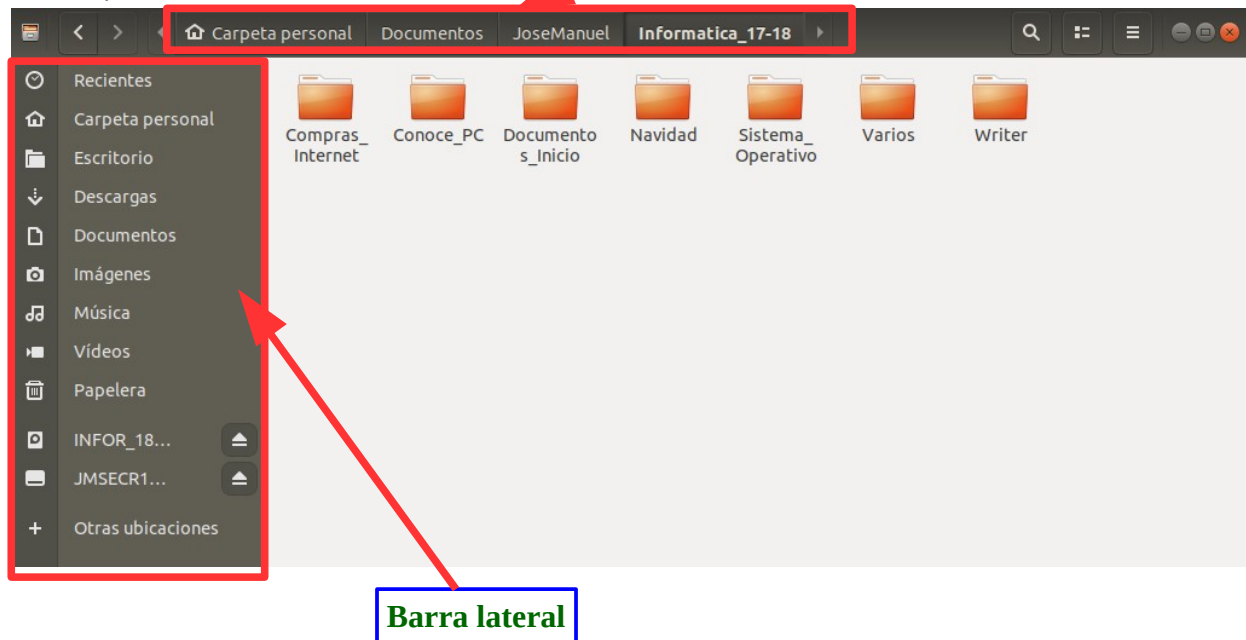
Carpeta personal Documentos JoseManuel Informatica_17-18

Recientes
Carpeta personal
Escritorio
Descargas
Documentos
Imágenes
Música
Vídeos
Papelera
INFOR_18...
JMSECR1...
Otras ubicaciones

Compras_ Internet
Conoce_PC
Documentos_Inicio
Navidad
Sistema_ Operativo
Varios
Writer

Barra lateral